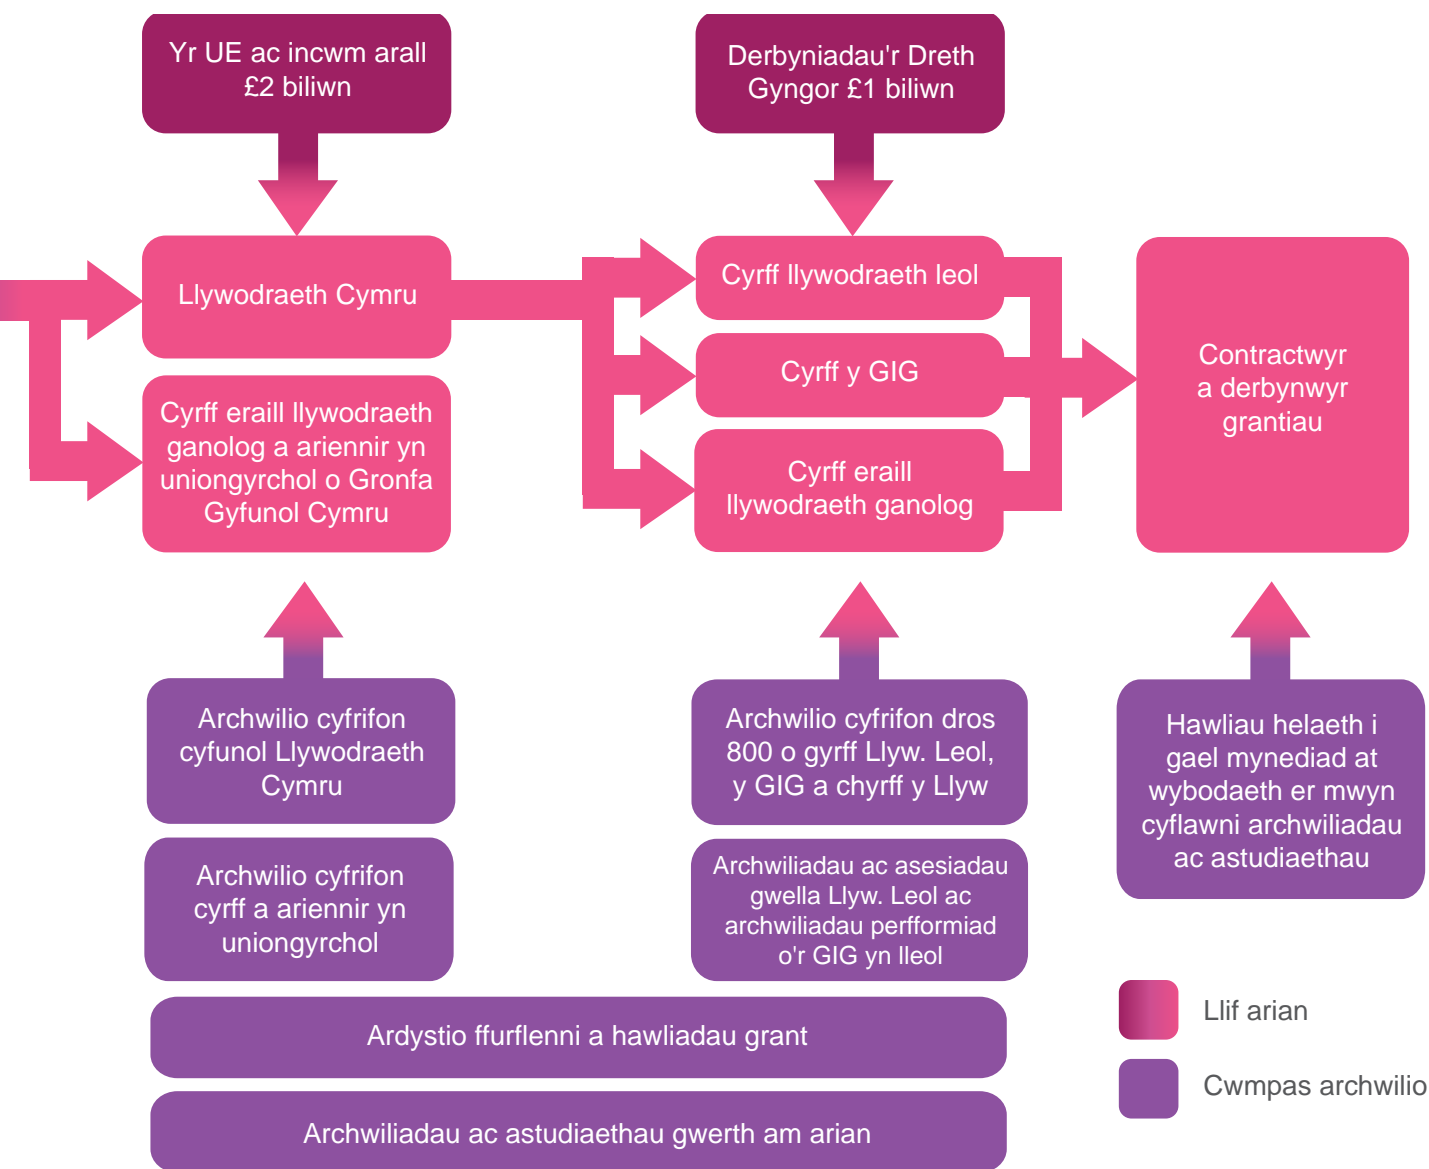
Yr UE ac incwm arall £2 biliwn

Derbyniadau'r Dreth Gyngor £1 biliwn

Llywodraeth Cymru

Cyrff eraill llywodraeth ganolog a ariennir yn uniongyrchol o Gronfa Gyfunol Cymru

Cyrff llywodraeth leol

Cyrff y GIG

Cyrff eraill llywodraeth ganolog

Contractwyr a derbynwyr grantiau

Archwilio cyfrifon cyfunol Llywodraeth Cymru

Archwilio cyfrifon cyrff a ariennir yn uniongyrchol

Archwilio cyfrifon dros 800 o gyrff Llyw. Leol, y GIG a chyrff y Llyw

Archwiliadau ac asesiadau gwella Llyw. Leol ac archwiliadau perfformiad o'r GIG yn lleol

Hawliau helaeth i gael mynediad at wybodaeth er mwyn cyflawni archwiliadau ac astudiaethau

Ardystio ffurflenni a hawliadau grant

Archwiliadau ac astudiaethau gwerth am arian

Llif arian

Cwmpas archwilio